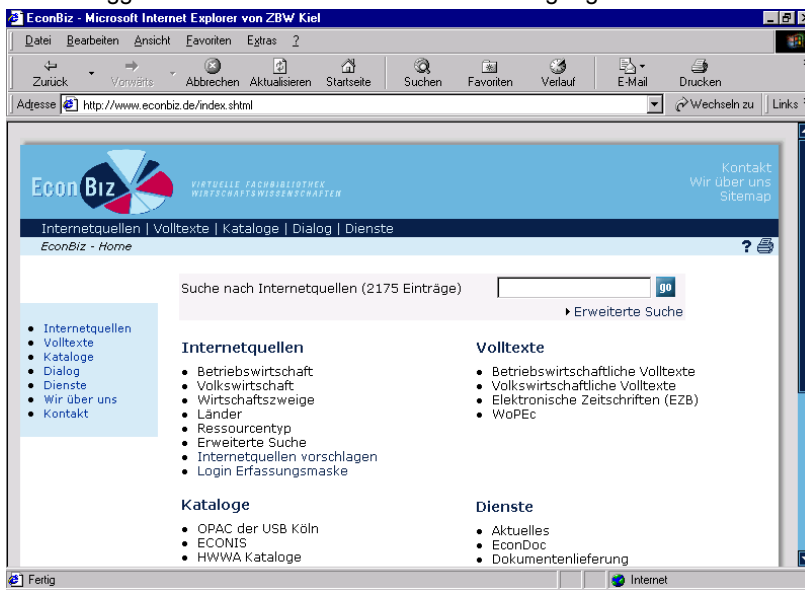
EconBiz - Microsoft Internet Explorer von ZBW Kiel

Datei Bearbeiten Ansicht Favoriten Extras ?

Zurück Vorwärts Abbrechen Aktualisieren Startseite Suchen Favoriten Verlauf E-Mail Drucken

Adresse http://www.econbiz.de/index.shtml Wechseln zu Links

EconBiz VIRTUELLE FACHBIBLIOTHEK WIRTSCHAFTSWISSENSCHAFTEN

Kontakt
Wir über uns
Sitemap

Internetquellen | Volltexte | Kataloge | Dialog | Dienste

EconBiz - Home

Suche nach Internetquellen (2175 Einträge) go

Erweiterte Suche

- Internetquellen
- Volltexte
- Kataloge
- Dialog
- Dienste
- Wir über uns
- Kontakt

Internetquellen
- Betriebswirtschaft
- Volkswirtschaft
- Wirtschaftszweige
- Länder
- Ressourcentyp
- Erweiterte Suche
- Internetquellen vorschlagen
- Login Erfassungsmaske

Volltexte
- Betriebswirtschaftliche Volltexte
- Volkswirtschaftliche Volltexte
- Elektronische Zeitschriften (EZB)
- WoPEc

Kataloge
- OPAC der USB Köln
- ECONIS
- HWWA Kataloge

Dienste
- Aktuelles
- EconDoc
- Dokumentenlieferung

Fertig Internet